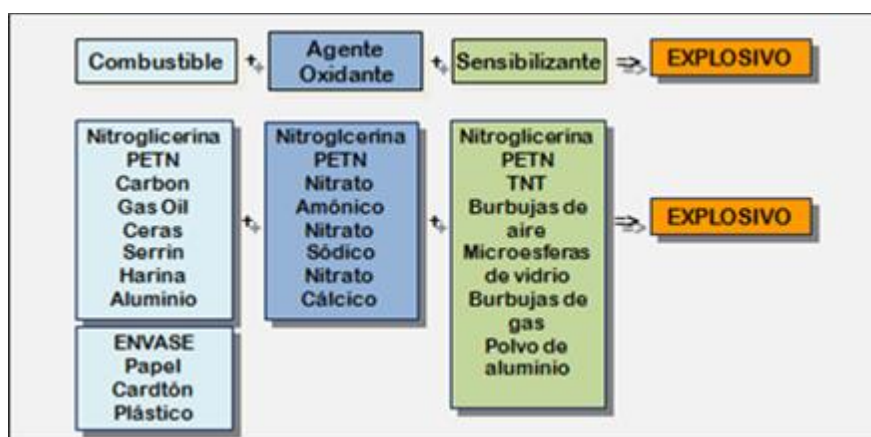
Combustible + Agente Oxidante + Sensibilizante ⇒ EXPLOSIVO

Nitroglicerina
PETN
Carbon
Gas Oil
Ceras
Serrin
Harina
Aluminio

ENVASE
Papel
Cardtón
Plástico

+

Nitroglcerina
PETN
Nitrato
Amónico
Nitrato
Sódico
Nitrato
Cálcico

+

Nitroglicerina
PETN
TNT
Burbujas de aire
Microesferas de vidrio
Burbujas de gas
Polvo de aluminio

⇒ EXPLOSIVO